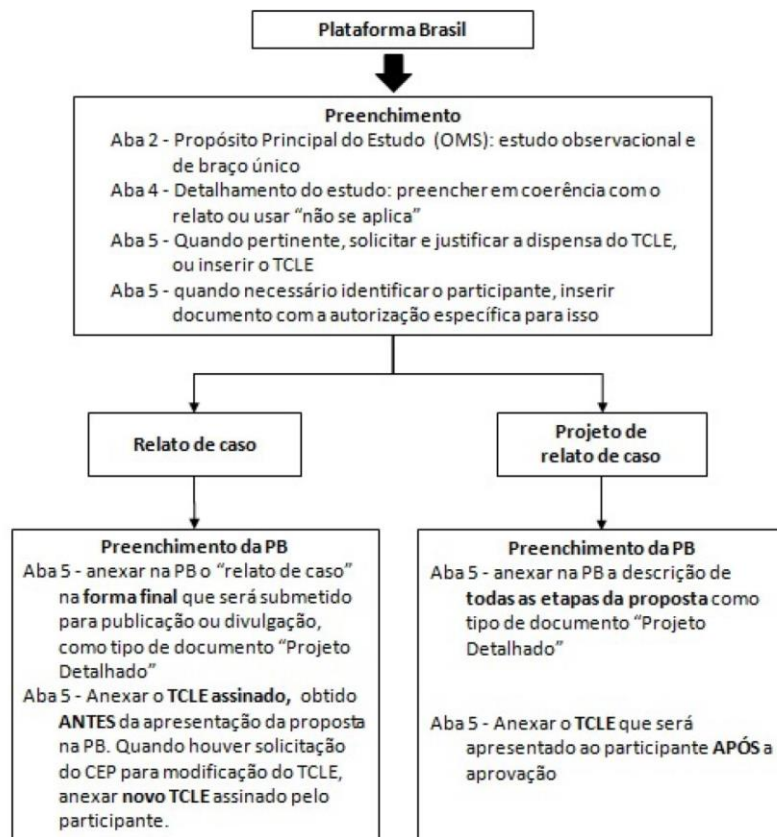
Plataforma Brasil

Preenchimento
Aba 2 - Propósito Principal do Estudo (OMS): estudo observacional e de braço único
Aba 4 - Detalhamento do estudo: preencher em coerência com o relato ou usar "não se aplica"
Aba 5 - Quando pertinente, solicitar e justificar a dispensa do TCLE, ou inserir o TCLE
Aba 5 - quando necessário identificar o participante, inserir documento com a autorização específica para isso

Relato de caso

Projeto de relato de caso

Preenchimento da PB
Aba 5 - anexar na PB o "relato de caso" na forma final que será submetido para publicação ou divulgação, como tipo de documento "Projeto Detalhado"
Aba 5 - Anexar o TCLE assinado, obtido ANTES da apresentação da proposta na PB. Quando houver solicitação do CEP para modificação do TCLE, anexar novo TCLE assinado pelo participante.

Preenchimento da PB
Aba 5 - anexar na PB a descrição de todas as etapas da proposta como tipo de documento "Projeto Detalhado"

Aba 5 - Anexar o TCLE que será apresentado ao participante APÓS a aprovação